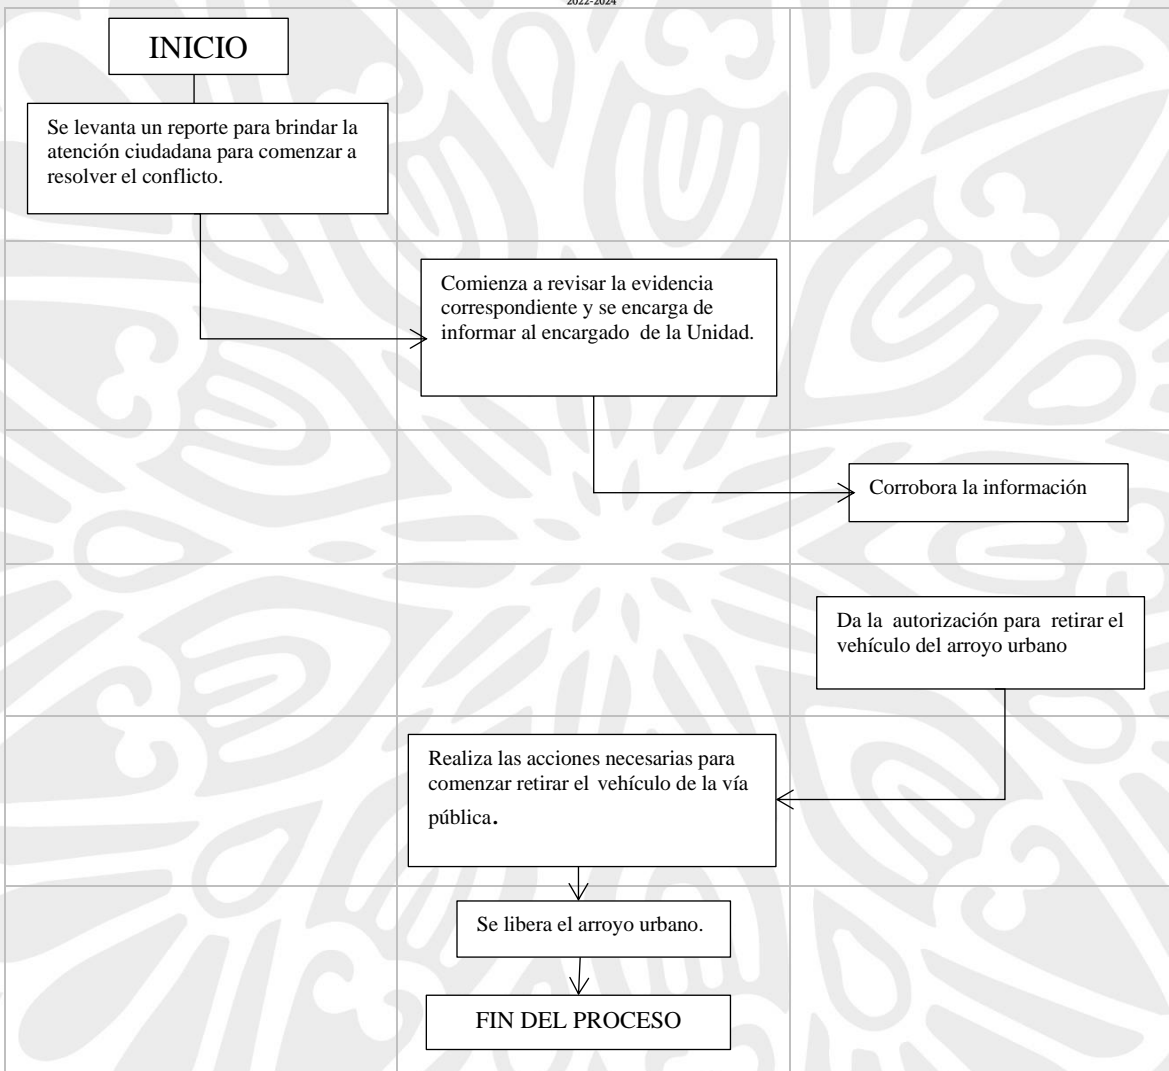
2022-2024

INICIO

Se levanta un reporte para brindar la atención ciudadana para comenzar a resolver el conflicto.

Comienza a revisar la evidencia correspondiente y se encarga de informar al encargado de la Unidad.

Corrobora la información

Da la autorización para retirar el vehículo del arroyo urbano

Realiza las acciones necesarias para comenzar retirar el vehículo de la vía pública.

Se libera el arroyo urbano.

FIN DEL PROCESO